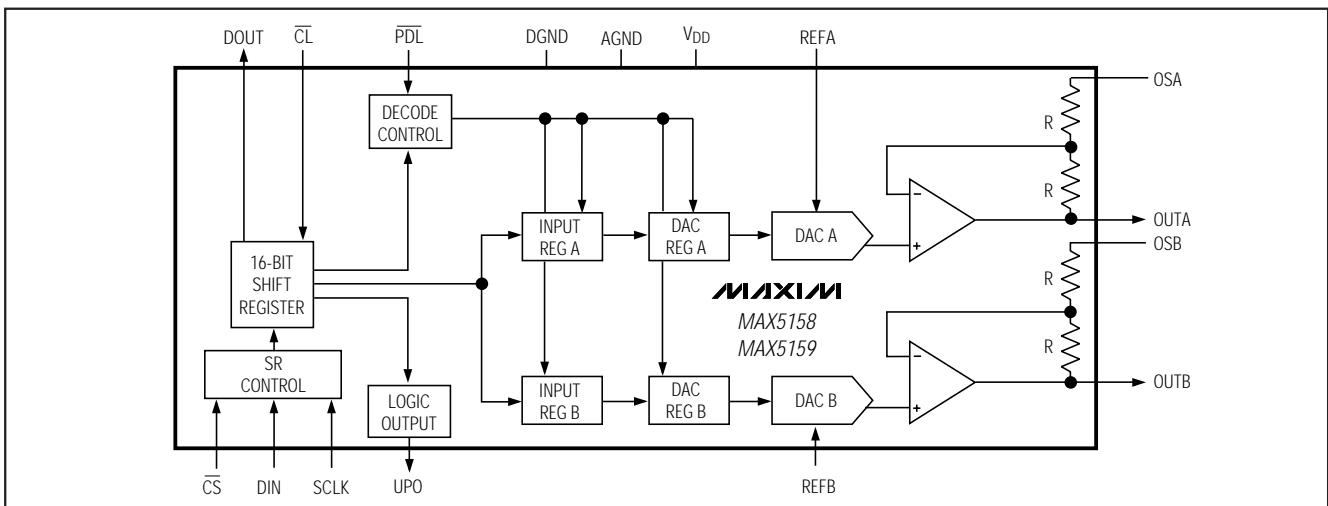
DOUT $\overline{CL}$ $\overline{PDL}$ DGND AGND $V_{DD}$ REFA

OSA

DECODE CONTROL

R

R

INPUT REG A

DAC REG A

DAC A

−

+

OUTA

OSB

16-BIT SHIFT REGISTER

MAXIM

MAX5158
MAX5159

R

R

SR CONTROL

INPUT REG B

DAC REG B

DAC B

−

+

OUTB

LOGIC OUTPUT

$\overline{CS}$ DIN SCLK UPO REFB